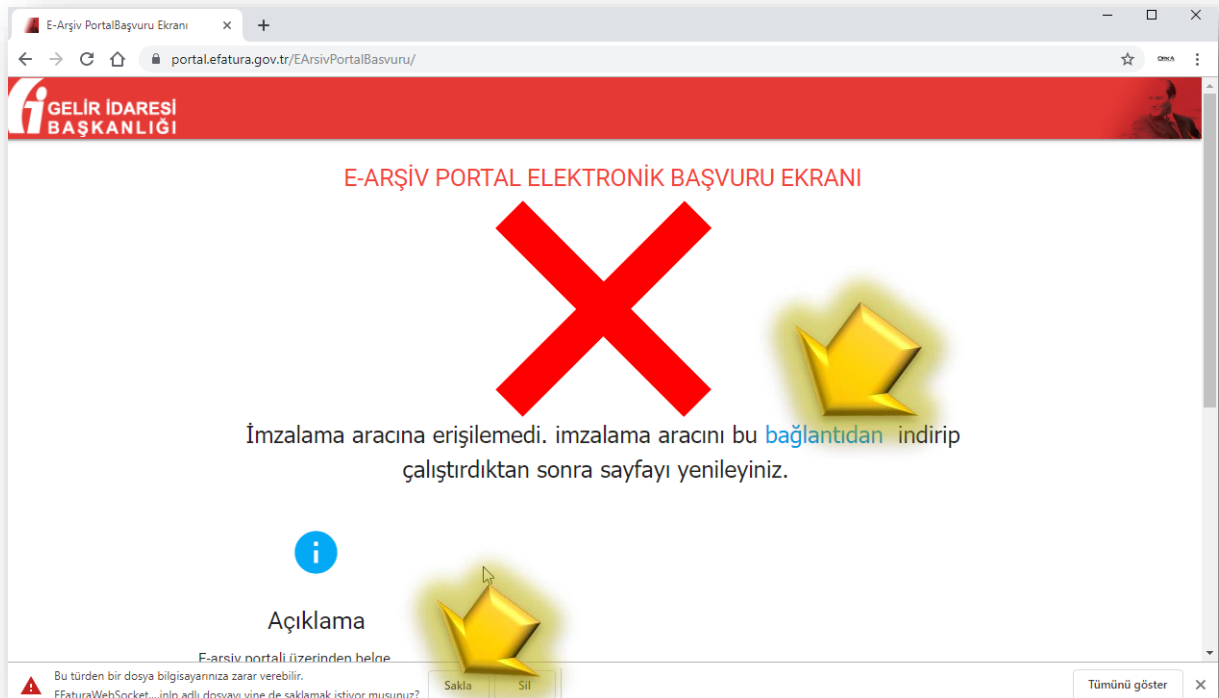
E-Arşiv PortalBaşvuru Ekranı ×
+
portal.efatura.gov.tr/EArsivPortalBasvuru/

GELİR İDARESİ BAŞKANLIĞI

E-ARŞİV PORTAL ELEKTRONİK BAŞVURU EKRANI

İmzalama aracına erişilemedi. imzalama aracını bu bağlantıdan indirip çalıştırdıktan sonra sayfayı yenileyiniz.

i

Açıklama

E-arşiv portali üzerinden belge

Bu türden bir dosya bilgisayarınıza zarar verebilir.
EFaturaWebSocket....jnlp adlı dosyayı yine de saklamak istiyor musunuz?
Sakla
Sil
Tümünü göster
×